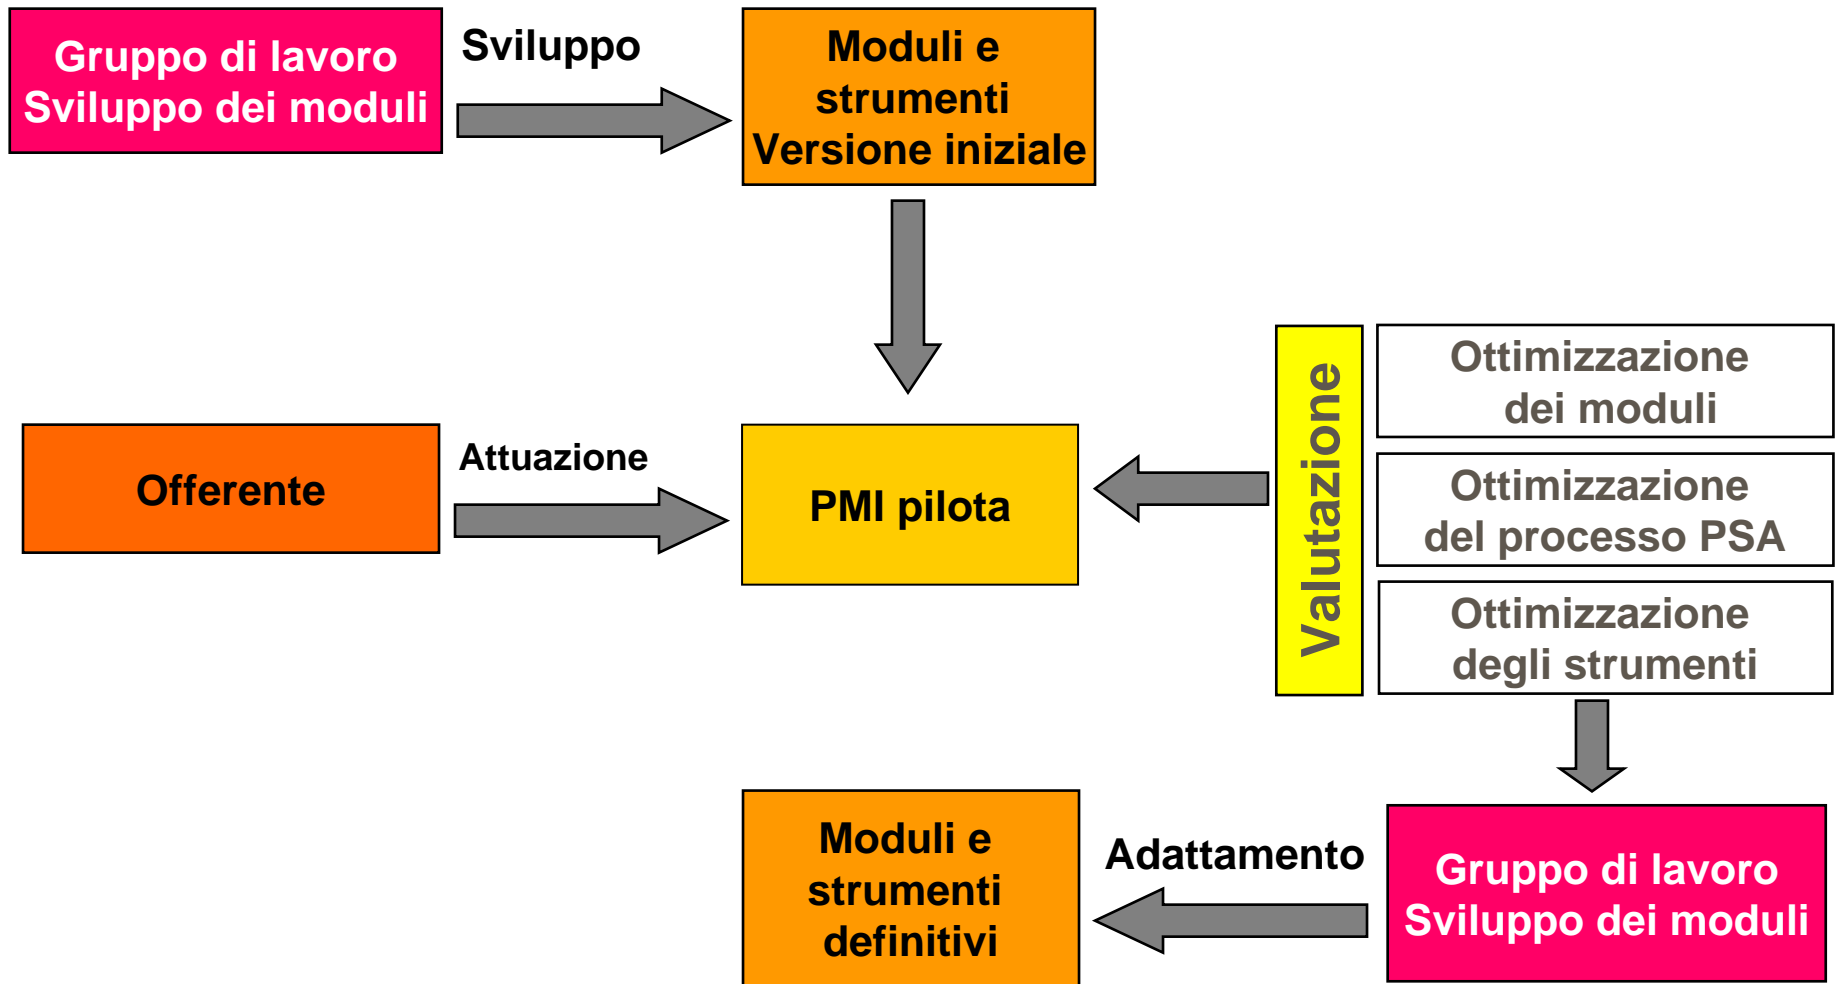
Gruppo di lavoro
Sviluppo dei moduli

Sviluppo

Moduli e strumenti
Versione iniziale

Offerente

Attuazione

PMI pilota

Valutazione

Ottimizzazione dei moduli

Ottimizzazione del processo PSA

Ottimizzazione degli strumenti

Moduli e strumenti definitivi

Adattamento

Gruppo di lavoro
Sviluppo dei moduli